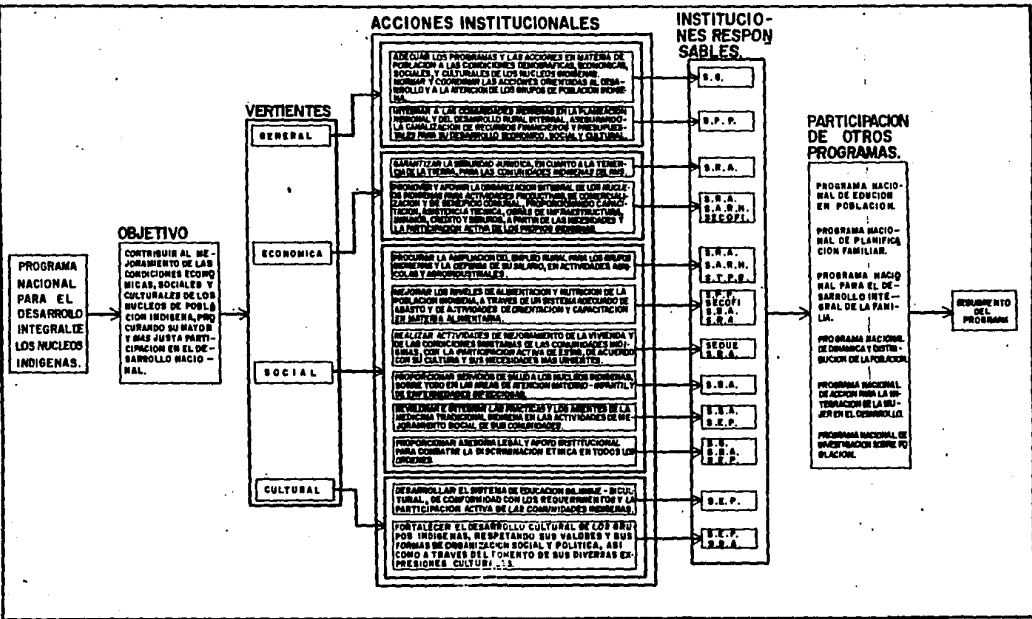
ACCIONES INSTITUCIONALES

INSTITUCIONES RESPONSABLES.

PROGRAMA NACIONAL PARA EL DESARROLLO INTEGRAL DE LOS NUCLEOS INDIGENAS.

OBJETIVO

CONTRIBUIR AL MEJORAMIENTO DE LAS CONDICIONES ECONOMICAS, SOCIALES Y CULTURALES DE LOS NUCLEOS DE POBLACION INDIGENA, PROCURANDO SU MAYOR Y MAS JUSTA PARTICIPACION EN EL DESARROLLO NACIONAL.

VERTIENTES

GENERAL

ECONOMICA

SOCIAL

CULTURAL

ADECUAR LOS PROGRAMAS Y LAS ACCIONES EN MATERIA DE POBLACION A LAS CONDICIONES DEMOGRAFICAS, ECONOMICAS, SOCIALES Y CULTURALES DE LOS NUCLEOS INDIGENAS. NORMAR Y COORDINAR LAS ACCIONES ORIENTADAS AL DESARROLLO Y A LA ATENCION DE LOS GRUPOS DE POBLACION INDIGENA.

S.G.

INTEGRAR A LAS COMUNIDADES INDIGENAS EN LA PLANEACION REGIONAL Y DEL DESARROLLO RURAL INTEGRAL, ASEGURANDO LA CANALIZACION DE RECURSOS FINANCIEROS Y PRESUPUESTALES PARA SU DESARROLLO ECONOMICO, SOCIAL Y CULTURAL.

S.P.P.

GARANTIZAR LA SEGURIDAD JURIDICA, EN CUANTO A LA TENENCIA DE LA TIERRA, PARA LAS COMUNIDADES INDIGENAS DEL PAIS.

S.R.A.

PROMOVER Y APOYAR LA ORGANIZACION INTEGRAL DE LOS NUCLEOS INDIGENAS PARA ACTIVIDADES PRODUCTIVAS, DE COMERCIALIZACION Y DE BENEFICIO COMUNAL, PROPORCIONANDO CAPACITACION, ASISTENCIA TECNICA, OBRAS DE INFRAESTRUCTURA, INSUMOS, CREDITO Y SEGUROS, A PARTIR DE LAS NECESIDADES Y LA PARTICIPACION ACTIVA DE LOS PROPIOS INDIGENAS.

S.R.A. S.A.R.H. SECOFI.

PROCURAR LA AMPLIACION DEL EMPLEO RURAL PARA LOS GRUPOS INDIGENAS Y LA MEJORA DE SU SALARIO, EN ACTIVIDADES AGRICOLAS Y AGROINDUSTRIALES.

S.R.A. S.A.R.H. S.T.P.S.

MEJORAR LOS NIVELES DE ALIMENTACION Y NUTRICION DE LA POBLACION INDIGENA, A TRAVES DE UN SISTEMA ADECUADO DE ABASTO Y DE ACTIVIDADES DE ORIENTACION Y CAPACITACION EN MATERIA ALIMENTARIA.

S.P.P. SECOFI S.S.A. S.R.A.

REALIZAR ACTIVIDADES DE MEJORAMIENTO DE LA VIVIENDA Y DE LAS CONDICIONES SANITARIAS DE LAS COMUNIDADES INDIGENAS, CON LA PARTICIPACION ACTIVA DE ESTAS, DE ACUERDO CON SU CULTURA Y SUS NECESIDADES MAS URGENTES.

SEDUE S.R.A.

PROPORCIONAR SERVICIOS DE SALUD A LOS NUCLEOS INDIGENAS, SOBRE TODO EN LAS AREAS DE ATENCION MATERNO-INFANTIL Y DE ENFERMEDADES INFECCIOSAS.

S.S.A.

REVALORAR E INTEGRAR LAS PRACTICAS Y LOS AGENTES DE LA MEDICINA TRADICIONAL INDIGENA EN LAS ACTIVIDADES DE MEJORAMIENTO SOCIAL DE SUS COMUNIDADES.

S.S.A. S.E.P.

PROPORCIONAR ASESORIA LEGAL Y APOYO INSTITUCIONAL PARA COMBATIR LA DISCRIMINACION ETNICA EN TODOS LOS ORDENES.

S.G. S.S.A. S.E.P.

DESARROLLAR EL SISTEMA DE EDUCACION BILINGUE - BICULTURAL, DE CONFORMIDAD CON LOS REQUERIMIENTOS Y LA PARTICIPACION ACTIVA DE LAS COMUNIDADES INDIGENAS.

S.E.P.

FORTALECER EL DESARROLLO CULTURAL DE LOS GRUPOS INDIGENAS, RESPETANDO SUS VALORES Y SUS FORMAS DE ORGANIZACION SOCIAL Y POLITICA, ASI COMO A TRAVES DEL FOMENTO DE SUS DIVERSAS EXPRESIONES CULTUR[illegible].

S.E.P. S.R.A.

PARTICIPACION DE OTROS PROGRAMAS.

PROGRAMA NACIONAL DE EDUCION EN POBLACION.

PROGRAMA NACIONAL DE PLANIFICACION FAMILIAR.

PROGRAMA NACIONAL PARA EL DESARROLLO INTEGRAL DE LA FAMILIA.

PROGRAMA NACIONAL DE DINAMICA Y DISTRIBUCION DE LA POBLACION.

PROGRAMA NACIONAL DE ACCION PARA LA INTEGRACION DE LA MUJER EN EL DESARROLLO.

PROGRAMA NACIONAL DE INVESTIGACION SOBRE POBLACION.

SEGUIMIENTO DEL PROGRAMA